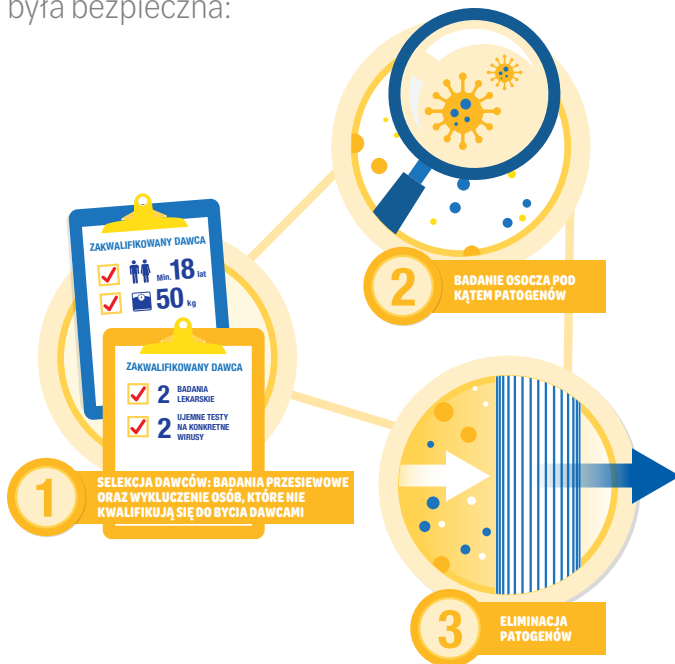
była bezpieczna:

ZAKWALIFIKOWANY DAWCA
Min. 18 lat
50 kg

ZAKWALIFIKOWANY DAWCA
2 BADANIA LEKARSKIE
2 UJEMNE TESTY NA KONKRETNE WIRUSY

1 SELEKCJA DAWCÓW: BADANIA PRZESIEWOWE ORAZ WYKLUCZENIE OSÓB, KTÓRE NIE KWALIFIKUJĄ SIĘ DO BYCIA DAWCAMI

2 BADANIE OSOCZA POD KĄTEM PATOGENÓW

3 ELIMINACJA PATOGENÓW